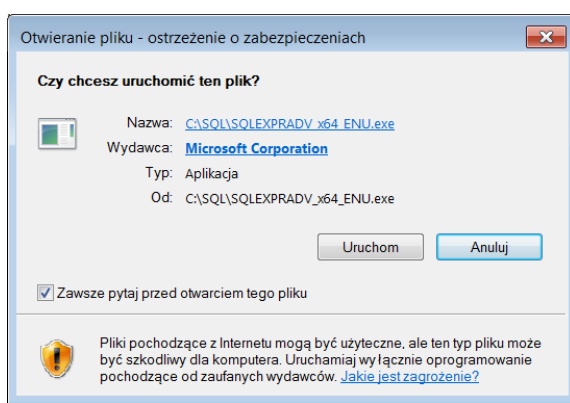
Otwieranie pliku - ostrzeżenie o zabezpieczeniach

Czy chcesz uruchomić ten plik?

Nazwa: C:\SQL\SQLEXPRADV_x64_ENU.exe
Wydawca: Microsoft Corporation
Typ: Aplikacja
Od: C:\SQL\SQLEXPRADV_x64_ENU.exe

Uruchom
Anuluj

Zawsze pytaj przed otwarciem tego pliku

Pliki pochodzące z Internetu mogą być użyteczne, ale ten typ pliku może być szkodliwy dla komputera. Uruchamiaj wyłącznie oprogramowanie pochodzące od zaufanych wydawców. Jakie jest zagrożenie?